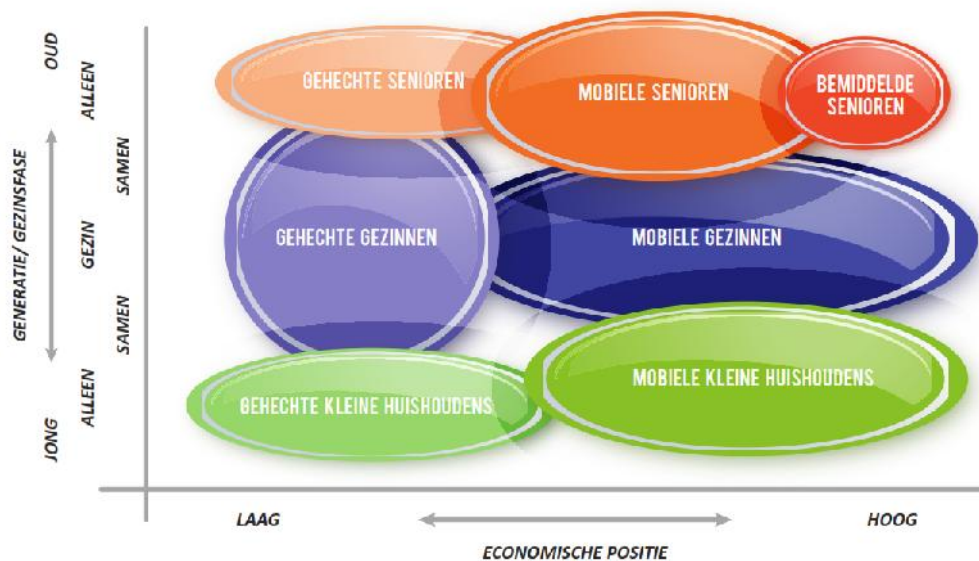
OUD
ALLEEN
SAMEN
GEZIN
SAMEN
ALLEEN
JONG
GENERATIE/ GEZINSFASE

GEHECHTE SENIOREN
MOBIELE SENIOREN
BEMIDDELDE SENIOREN
GEHECHTE GEZINNEN
MOBIELE GEZINNEN
GEHECHTE KLEINE HUISHOUDENS
MOBIELE KLEINE HUISHOUDENS

LAAG
HOOG
ECONOMISCHE POSITIE